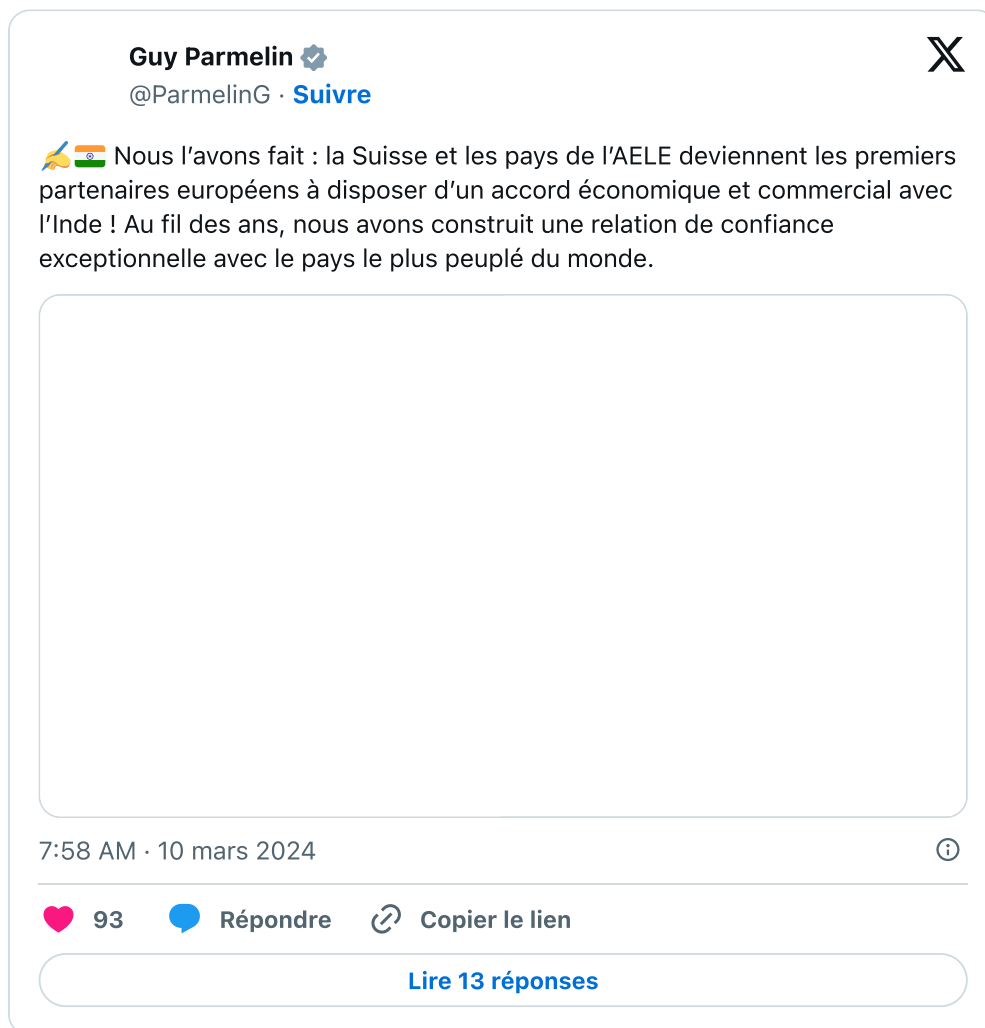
Guy Parmelin
@ParmelinG · Suivre

✍️🇮🇳 Nous l'avons fait : la Suisse et les pays de l'AELE deviennent les premiers partenaires européens à disposer d'un accord économique et commercial avec l'Inde ! Au fil des ans, nous avons construit une relation de confiance exceptionnelle avec le pays le plus peuplé du monde.

7:58 AM · 10 mars 2024

93 Répondre Copier le lien

Lire 13 réponses